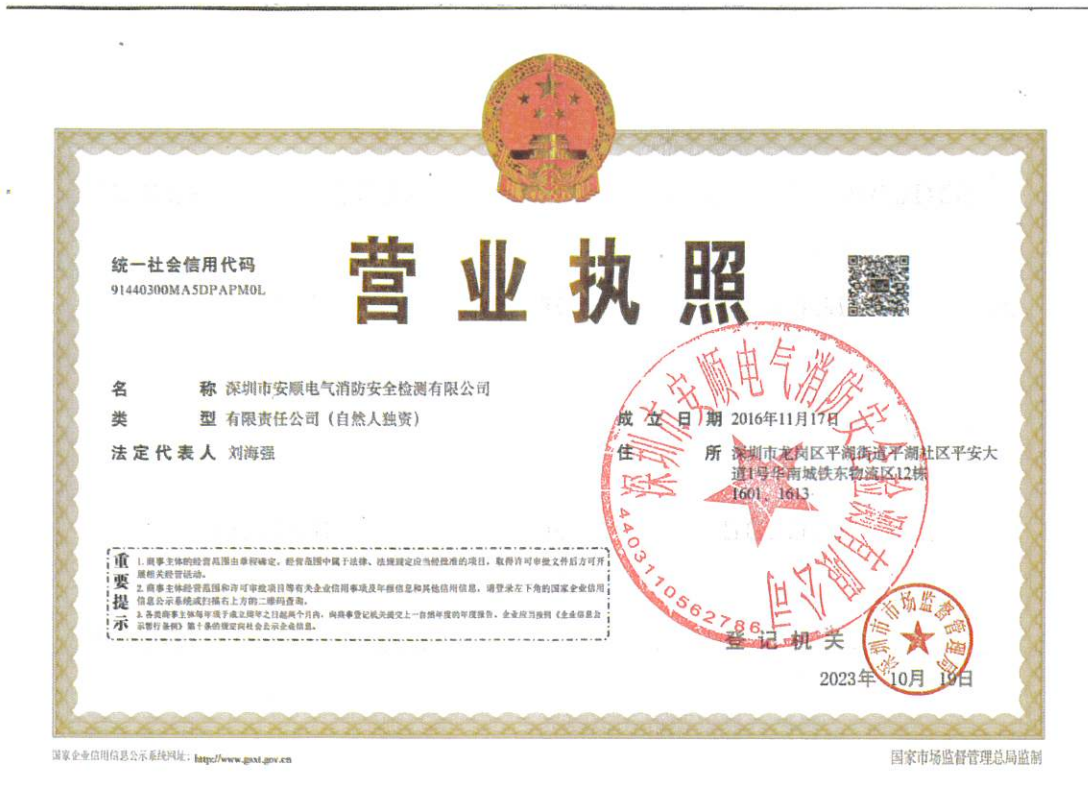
统一社会信用代码
91440300MA5DPAPM0L

营业执照

名　　称　深圳市安顺电气消防安全检测有限公司
类　　型　有限责任公司（自然人独资）
法定代表人　刘海强

成立日期　2016年11月17日
住　　所　深圳市龙岗区平湖街道平湖社区平安大道1号华南城铁东物流区12栋1601、1613

重要提示
1.商事主体的经营范围由章程确定，经营范围中属于法律、法规规定应当经批准的项目，取得许可审批文件后方可开展相关经营活动。
2.商事主体经营范围和许可审批项目等有关企业信用事项及年报信息和其他信用信息，请登录左下角的国家企业信用信息公示系统或扫描右上方的二维码查询。
3.各类商事主体每年须于成立周年之日起两个月内，向商事登记机关提交上一自然年度的年度报告。企业应当按照《企业信息公示暂行条例》第十条的规定向社会公示企业信息。

深圳市安顺电气消防安全检测有限公司
4403110562786

登记机关
深圳市市场监督管理局

2023年 10月 19日

国家企业信用信息公示系统网址：http://www.gsxt.gov.cn
国家市场监督管理总局监制